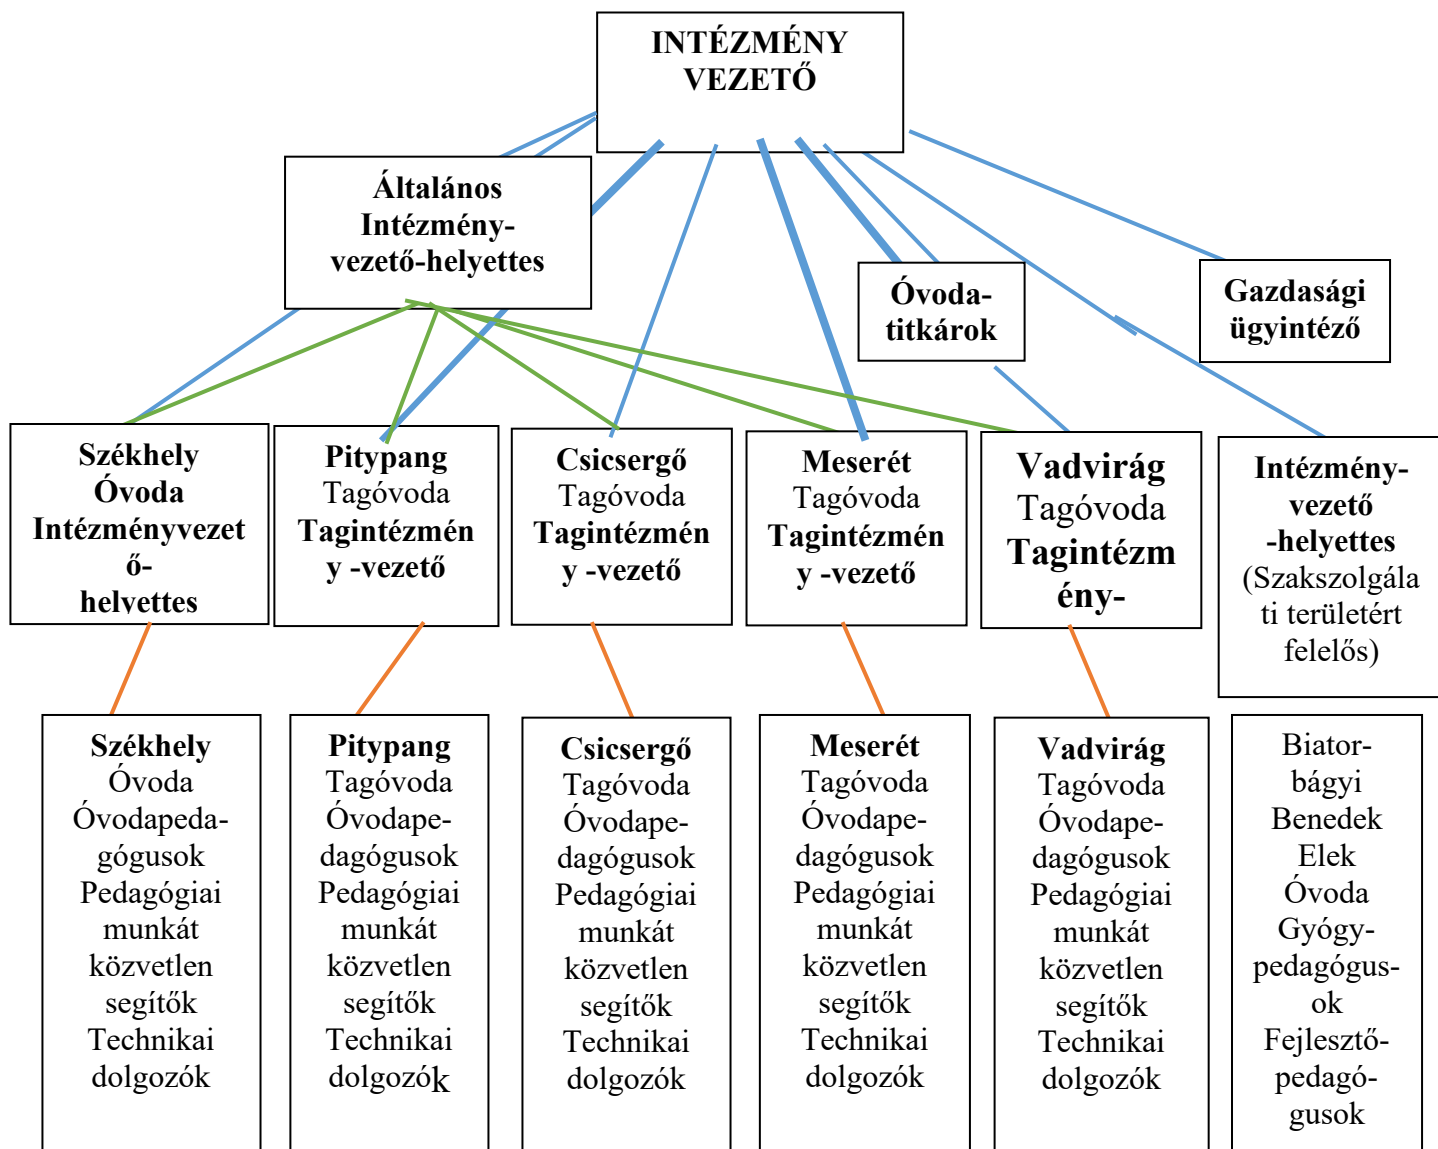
INTÉZMÉNY VEZETŐ

Általános Intézmény-vezető-helyettes

Óvoda-titkárok

Gazdasági ügyintéző

Székhely Óvoda Intézményvezető-helvettes

Pitypang Tagóvoda Tagintézmény -vezető

Csicsergő Tagóvoda Tagintézmény -vezető

Meserét Tagóvoda Tagintézmény -vezető

Vadvirág Tagóvoda Tagintézmény-

Intézmény-vezető -helyettes (Szakszolgálati területért felelős)

Székhely Óvoda Óvodapedagógusok Pedagógiai munkát közvetlen segítők Technikai dolgozók

Pitypang Tagóvoda Óvodapedagógusok Pedagógiai munkát közvetlen segítők Technikai dolgozók

Csicsergő Tagóvoda Óvodapedagógusok Pedagógiai munkát közvetlen segítők Technikai dolgozók

Meserét Tagóvoda Óvodapedagógusok Pedagógiai munkát közvetlen segítők Technikai dolgozók

Vadvirág Tagóvoda Óvodapedagógusok Pedagógiai munkát közvetlen segítők Technikai dolgozók

Biatorbágyi Benedek Elek Óvoda Gyógypedagógusok Fejlesztőpedagógusok